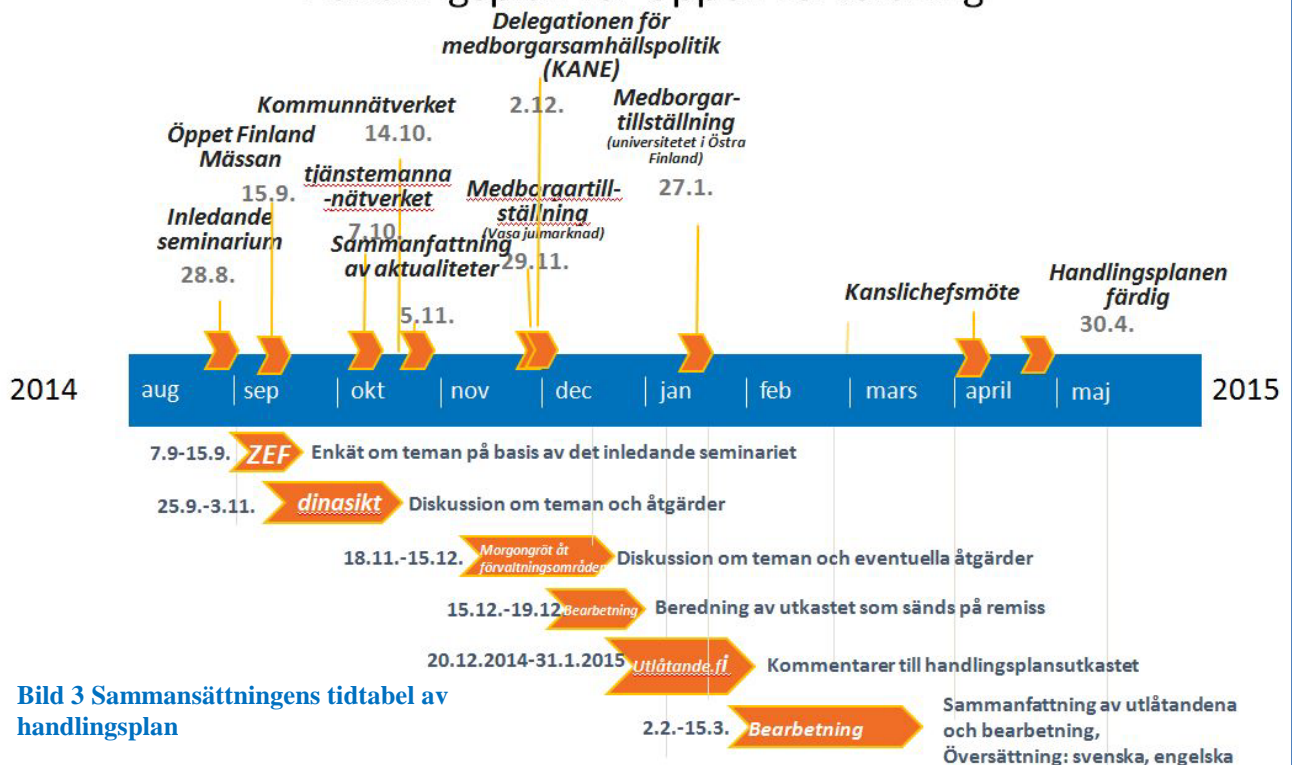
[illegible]

Delegationen för medborgarsamhällspolitik (KANE)
2.12.

Kommunnätverket
14.10.

Öppet Finland Mässan
15.9.

tjänstemanna-nätverket
7.10.

Inledande seminarium
28.8.

Sammanfattning av aktualiteter
5.11.

Medborgartill-ställning
(Vasa julmarknad)
29.11.

Medborgar-tillställning
(universitetet i Östra Finland)
27.1.

Kanslichefsmöte

Handlingsplanen färdig
30.4.

2014 aug sep okt nov dec jan feb mars april maj 2015

7.9-15.9. ZEF Enkät om teman på basis av det inledande seminariet

25.9.-3.11. dinasikt Diskussion om teman och åtgärder

18.11.-15.12. Morgongröt åt förvaltningsområden Diskussion om teman och eventuella åtgärder

15.12.-19.12 Bearbetning Beredning av utkastet som sänds på remiss

20.12.2014-31.1.2015 Utlåtande.fi Kommentarer till handlingsplansutkastet

2.2.-15.3. Bearbetning Sammanfattning av utlåtandena och bearbetning, Översättning: svenska, engelska

Bild 3 Sammansättningens tidtabel av handlingsplan